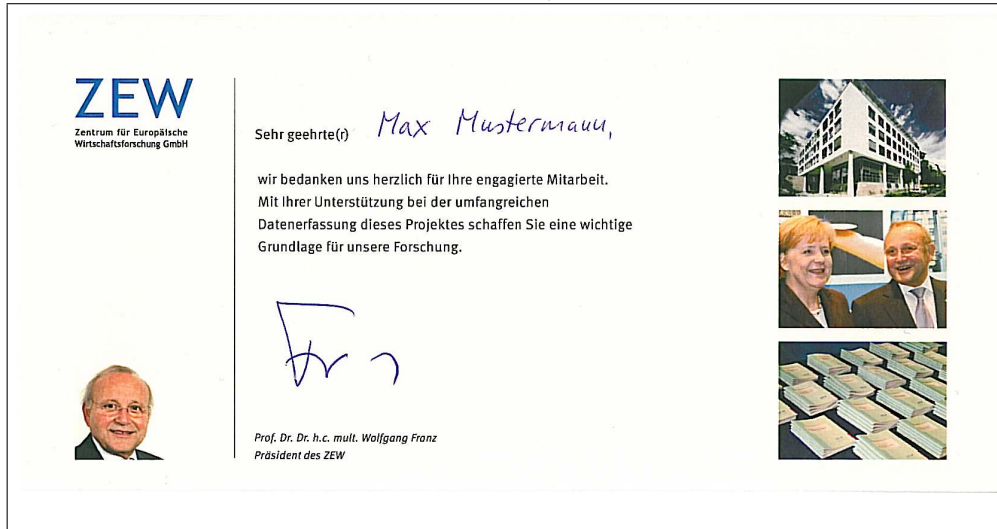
ZEW
Zentrum für Europäische Wirtschaftsforschung GmbH

Sehr geehrte(r) Max Mustermann,

wir bedanken uns herzlich für Ihre engagierte Mitarbeit. Mit Ihrer Unterstützung bei der umfangreichen Datenerfassung dieses Projektes schaffen Sie eine wichtige Grundlage für unsere Forschung.

Fr

Prof. Dr. Dr. h.c. mult. Wolfgang Franz
Präsident des ZEW